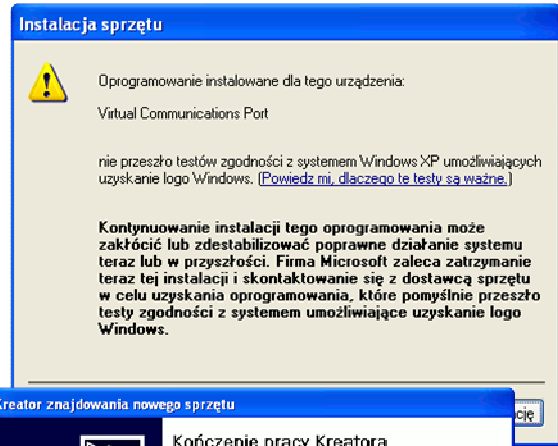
Instalacja sprzętu

Oprogramowanie instalowane dla tego urządzenia:

Virtual Communications Port

nie przeszło testów zgodności z systemem Windows XP umożliwiających uzyskanie logo Windows. (Powiedz mi, dlaczego te testy są ważne.)

Kontynuowanie instalacji tego oprogramowania może zakłócić lub zdestabilizować poprawne działanie systemu teraz lub w przyszłości. Firma Microsoft zaleca zatrzymanie teraz tej instalacji i skontaktowanie się z dostawcą sprzętu w celu uzyskania oprogramowania, które pomyślnie przeszło testy zgodności z systemem umożliwiające uzyskanie logo Windows.

Kreator znajdowania nowego sprzętu

Kończenie pracy Kreatora

cję